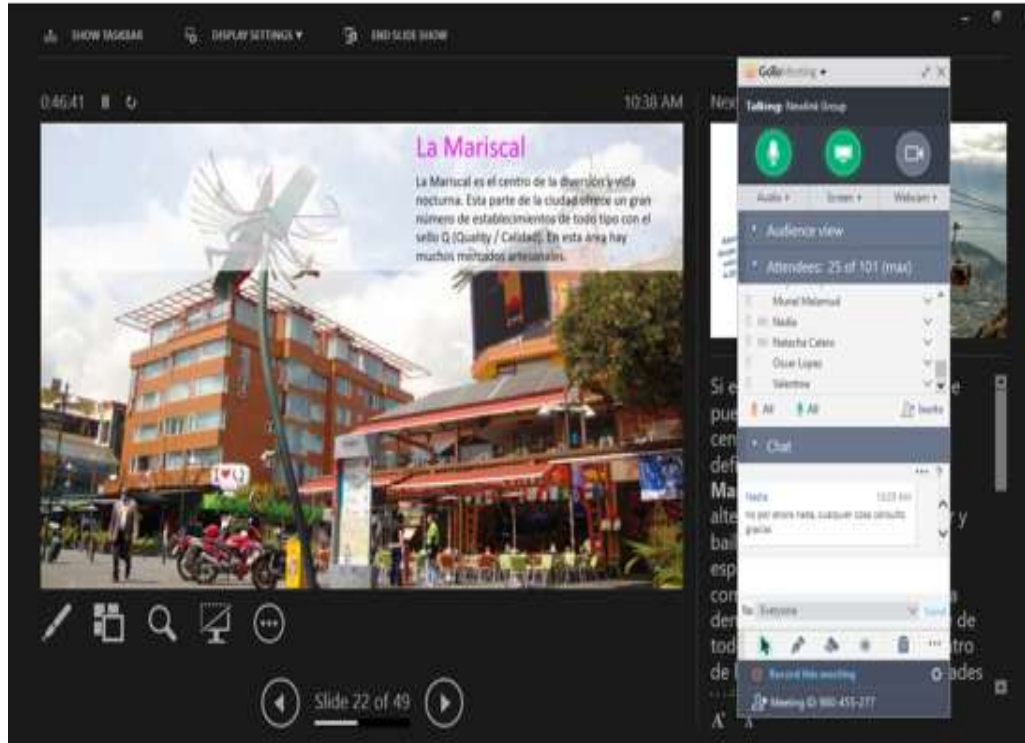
SHOW TASKBAR DISPLAY SETTINGS ▾ END SLIDE SHOW

0:46:41

10:38 AM

Nex

La Mariscal

La Mariscal es el centro de la diversión y vida nocturna. Esta parte de la ciudad ofrece un gran número de establecimientos de todo tipo con el sello Q (Quality / Calidad). En esta área hay muchos mercados artesanales.

GoToMeeting ▾

Talking: Newlink Group

Audio ▾ Screen ▾ Webcam ▾

Audience view

Attendees: 25 of 101 (max)

Muriel Melamud
Nadia
Natacha Calero
Oscar Lopez
Valentina

All All Invite

Chat

Nadia 10:29 AM
no por ahora nada, cualquier cosa consulto gracias

To: Everyone Send

Record this meeting

Meeting ID: 980-455-277

Si e
pue
cen
def
Ma
alte
bai
esp
con
den
tod
de l

e
y
a
de
tro
ades

Slide 22 of 49